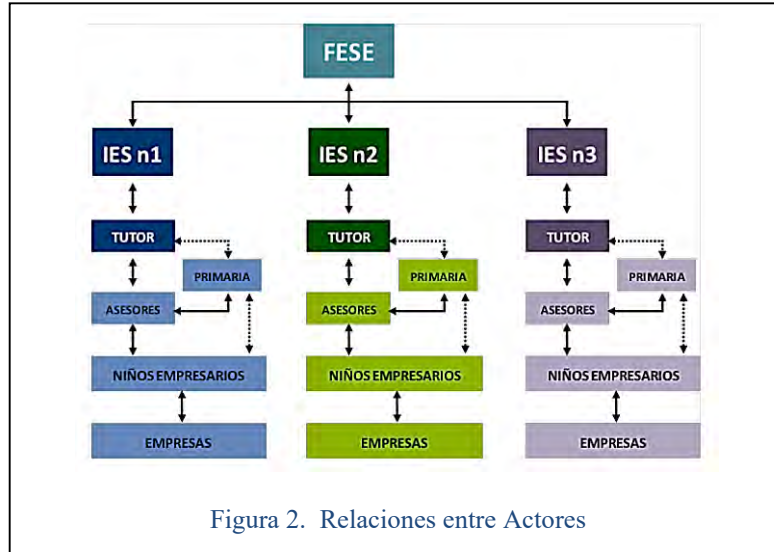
FESE

IES n1

TUTOR

PRIMARIA

ASESORES

NIÑOS EMPRESARIOS

EMPRESAS

IES n2

TUTOR

PRIMARIA

ASESORES

NIÑOS EMPRESARIOS

EMPRESAS

IES n3

TUTOR

PRIMARIA

ASESORES

NIÑOS EMPRESARIOS

EMPRESAS

Figura 2. Relaciones entre Actores